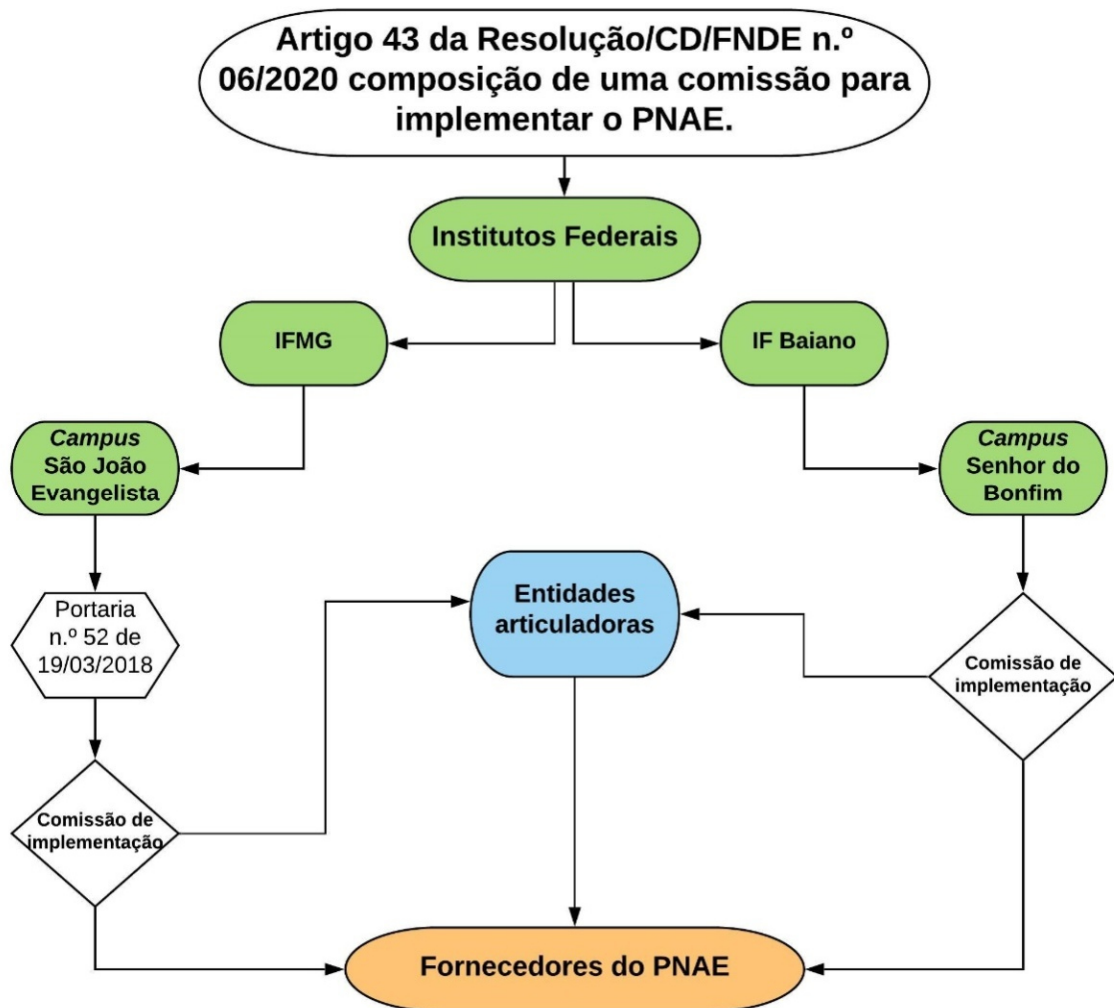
Artigo 43 da Resolução/CD/FNDE n.º 06/2020 composição de uma comissão para implementar o PNAE.

Institutos Federais

IFMG

IF Baiano

*Campus* São João Evangelista

*Campus* Senhor do Bonfim

Portaria n.º 52 de 19/03/2018

Entidades articuladoras

Comissão de implementação

Comissão de implementação

Fornecedores do PNAE